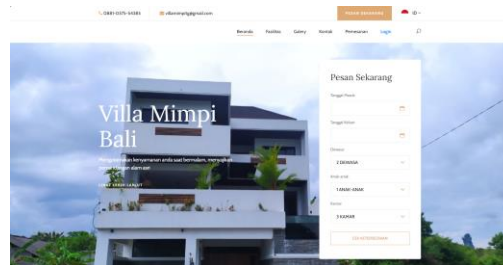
(0881-0375-55585 villamimpi@gmail.com PESAN SEKARANG ID

Beranda Fasilitas Galery Kontak Pemesanan Login

Villa Mimpi Bali

Pengalamanan kenyamanan anda saat bermalam, menyukai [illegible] alam asri

LIHAT LEBIH LANJUT

Pesan Sekarang

Tanggal Masuk

Tanggal Keluar

Dewasa

2 DEWASA

Anak-anak

1 ANAK-ANAK

Kamar

1 KAMAR

CEK KETERSEDIAAN